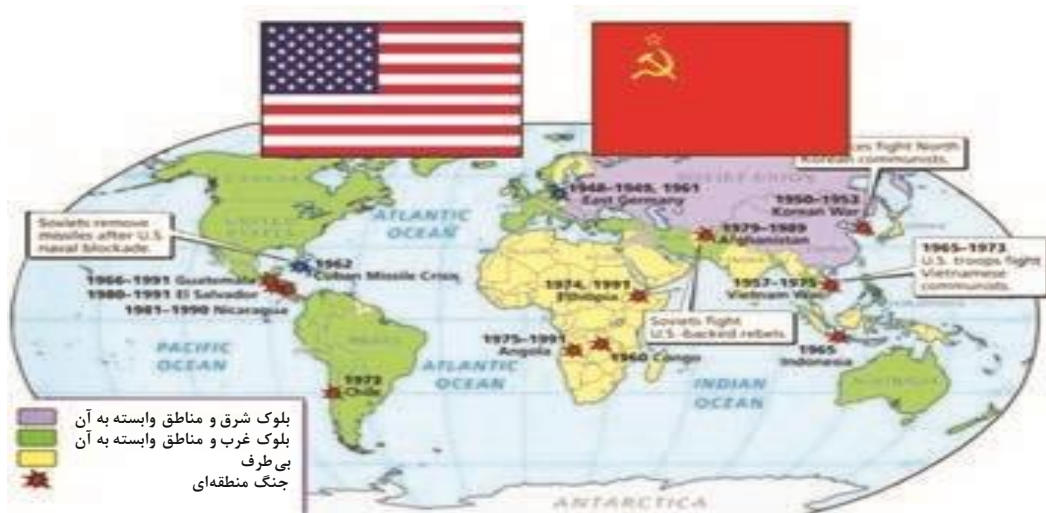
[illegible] fight North Korean communists.

SOVIET UNION

1948–1949, 1961
East Germany

1950–1953
Korean War

ATLANTIC OCEAN

Soviets remove missiles after U.S. naval blockade.

1979–1989
Afghanistan

1962
Cuban Missile Crisis

1965–1973
U.S. troops fight Vietnamese communists.

1966–1991 Guatemala
1980–1991 El Salvador
1981–1990 Nicaragua

1974, 1991
Ethiopia

1957–1975
Vietnam War

Soviets fight U.S.-backed rebels.

PACIFIC OCEAN

1975–1991
Angola

1960 Congo

1965
Indonesia

ATLANTIC OCEAN

1973
Chile

INDIAN OCEAN

AUSTRALIA

بلوک شرق و مناطق وابسته به آن
بلوک غرب و مناطق وابسته به آن
بی‌طرف
جنگ منطقه‌ای

ANTARCTICA